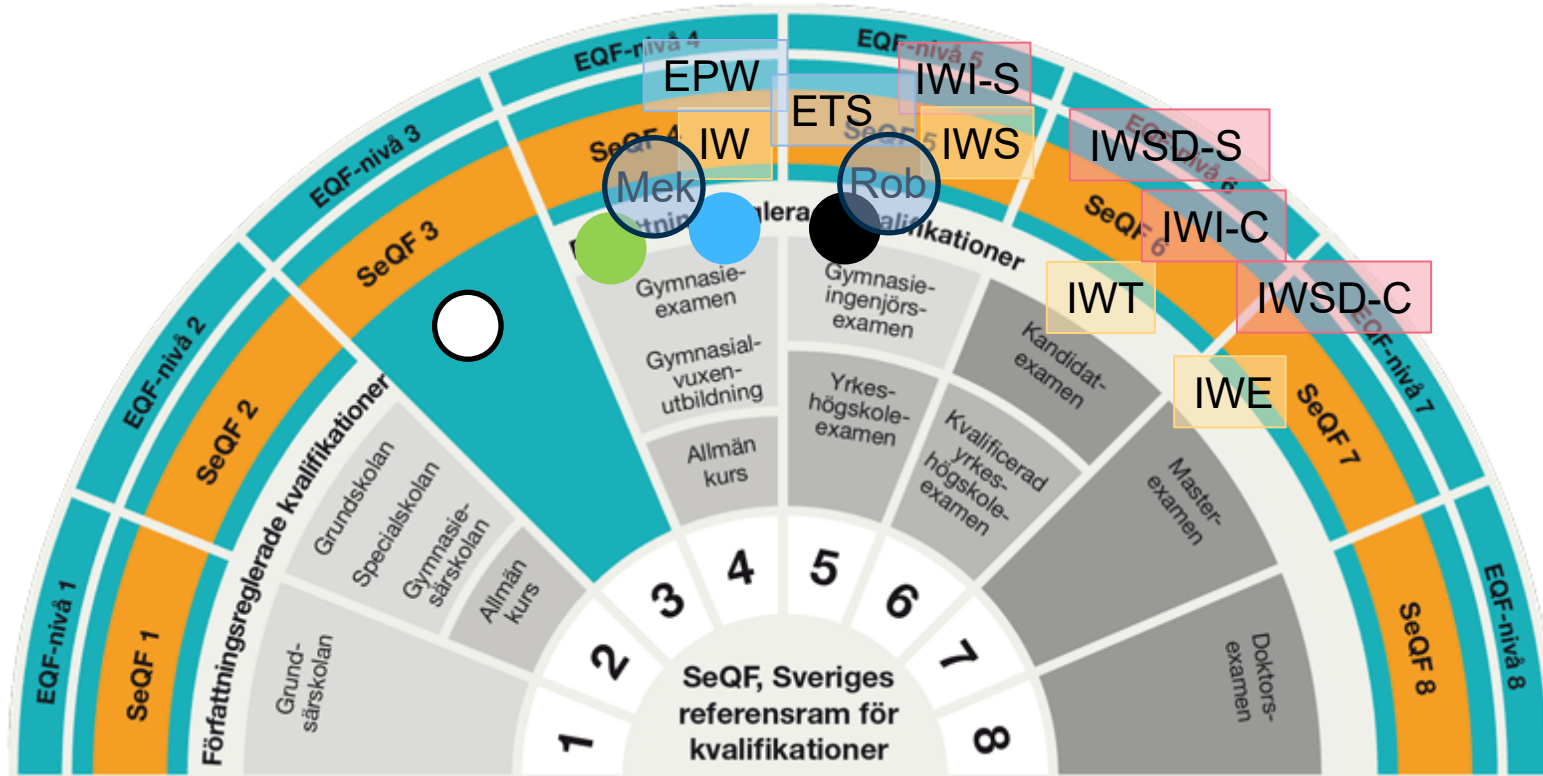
EQF-nivå 1
SeQF 1
EQF-nivå 2
SeQF 2
EQF-nivå 3
SeQF 3
EQF-nivå 4
SeQF 4
EQF-nivå 5
SeQF 5
EQF-nivå 6
SeQF 6
EQF-nivå 7
SeQF 7
EQF-nivå 8
SeQF 8

EPW
IW
ETS
IWI-S
IWS
IWSD-S
IWI-C
IWT
IWSD-C
IWE
Mek
Rob

Författningsreglerade kvalifikationer
Grundsärskolan
Grundskolan
Specialskolan
Gymnasiesärskolan
Allmän kurs
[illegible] reglera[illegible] kvalifikationer
Gymnasieexamen
Gymnasialvuxenutbildning
Allmän kurs
Gymnasieingenjörsexamen
Yrkeshögskoleexamen
Kvalificerad yrkeshögskoleexamen
Kandidatexamen
Masterexamen
Doktorsexamen

1
2
3
4
5
6
7
8

SeQF, Sveriges referensram för kvalifikationer